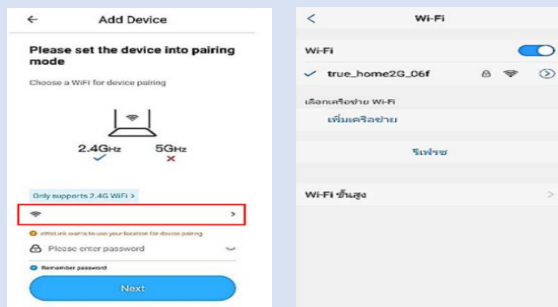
←
Add Device

Please set the device into pairing mode

Choose a WiFi for device pairing

2.4GHz
5GHz

Only supports 2.4G WiFi >

>

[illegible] wants to use your location for device pairing

Please enter password

Remember password

Next

<
Wi-Fi

Wi-Fi

true_home2G_06f

เลือกเครือข่าย Wi-Fi

เพิ่มเครือข่าย

รีเฟรช

Wi-Fi ขั้นสูง
>